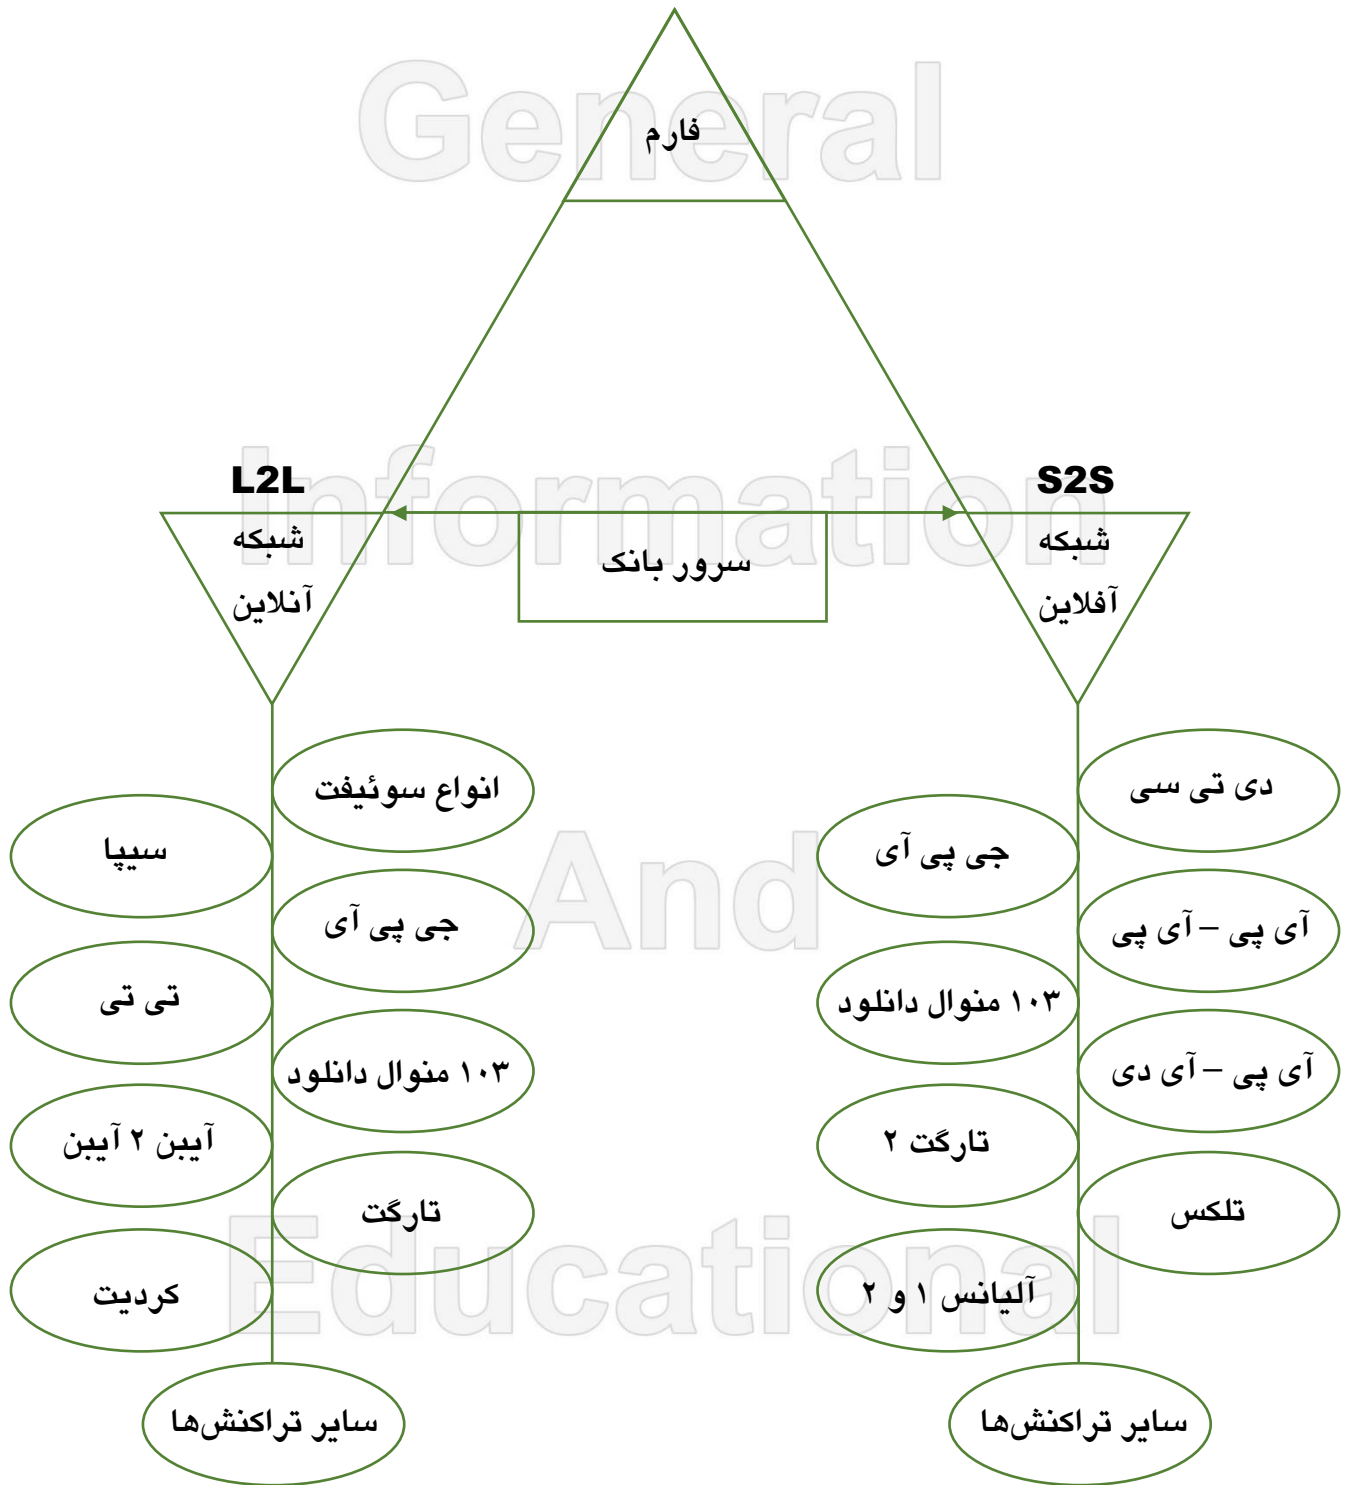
General

فارم

L2L
شبکه
آنلاین

Information

سرور بانک

S2S
شبکه
آفلاین

انواع سوئیفت

سیپا

جی پی آی

تی تی

۱۰۳ منوال دانلود

آیبن ۲ آیبن

تارگت

کردیت

سایر تراکنش‌ها

And

دی تی سی

جی پی آی

آی پی – آی پی

۱۰۳ منوال دانلود

آی پی – آی دی

تارگت ۲

تلکس

آلیانس ۱ و ۲

سایر تراکنش‌ها

Educational